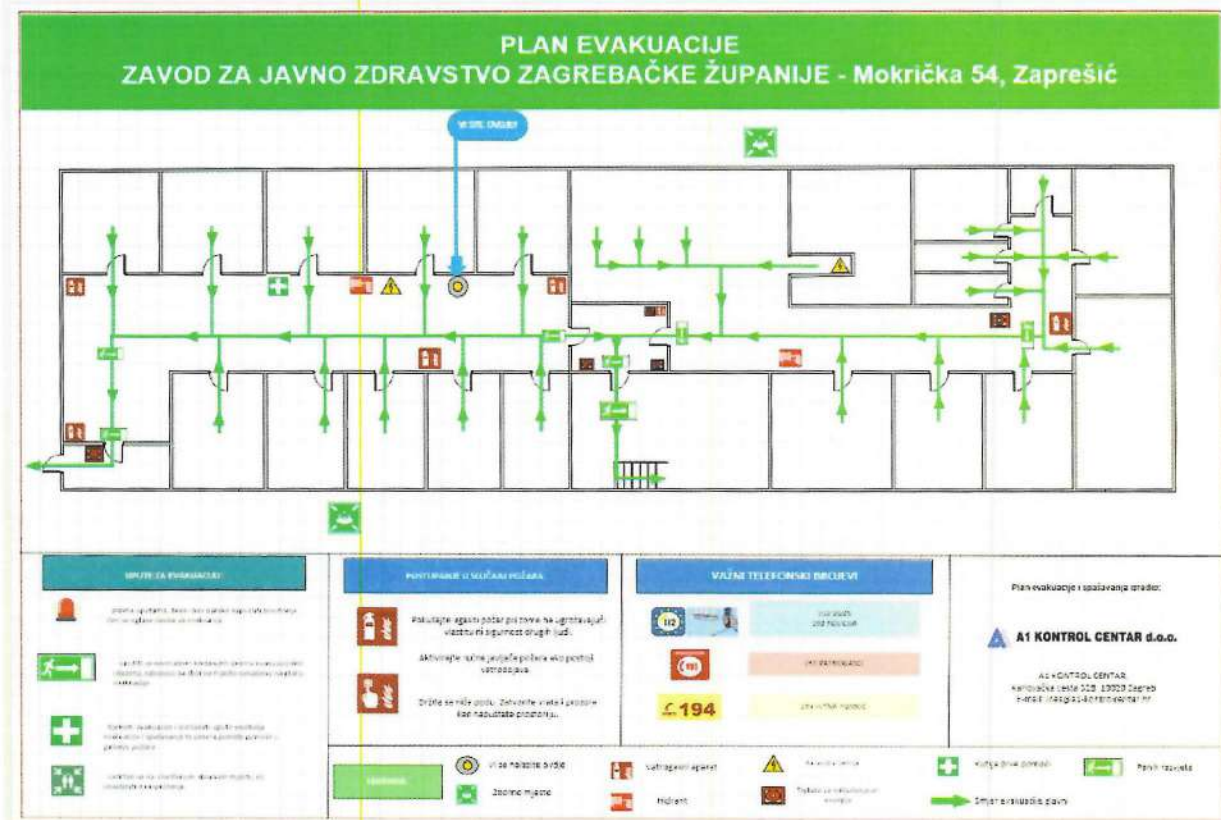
PLAN EVAKUACIJE
ZAVOD ZA JAVNO ZDRAVSTVO ZAGREBAČKE ŽUPANIJE - Mokrička 54, Zaprešić

Vi ste ovdje

UPUTE ZA EVAKUACIJU

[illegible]

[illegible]

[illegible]

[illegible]

POSTUPANJE U SLUČAJU POŽARA

Pokušajte ugasiti požar pri čemu ne ugrožavajući vlastitu ni sigurnost drugih ljudi.

Aktivirajte ručne javljače požara ako postoji vatrodojava.

Držite se niže podu. Zatvorite vrata i prozore kad napuštate prostoriju.

VAŽNI TELEFONSKI BROJEVI

112

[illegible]

194

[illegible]

Plan evakuacije i spašavanja izradio:

A1 KONTROL CENTAR d.o.o.

A1 KONTROL CENTAR
Karlovačka cesta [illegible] Zagreb
e-mail: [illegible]

LEGENDA

Vi se nalazite ovdje

Zborno mjesto

Vatrogasni aparat

Hidrant

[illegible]

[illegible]

Kutija prve pomoći

Smjer evakuacije plavo

Panik rasvjeta